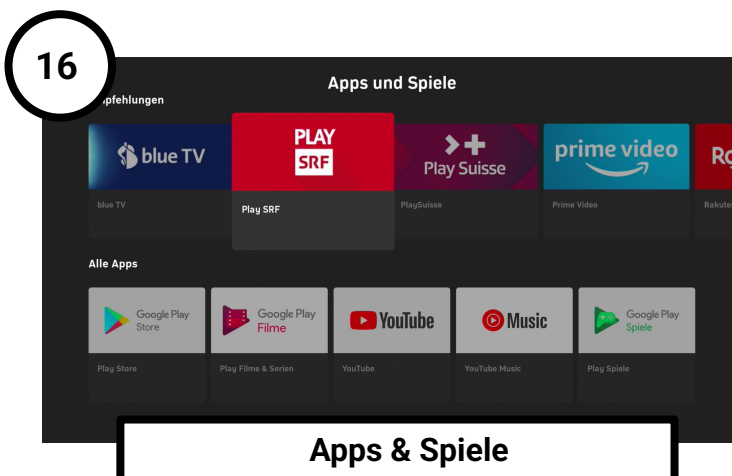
16

Apps und Spiele

pfehlungen

blue TV

PLAY SRF

Play Suisse

prime video

Ra

blue TV

Play SRF

PlaySuisse

Prime Video

Rakute

Alle Apps

Google Play Store

Google Play Filme

YouTube

Music

Google Play Spiele

Play Store

Play Filme & Serien

YouTube

YouTube Music

Play Spiele

Apps & Spiele